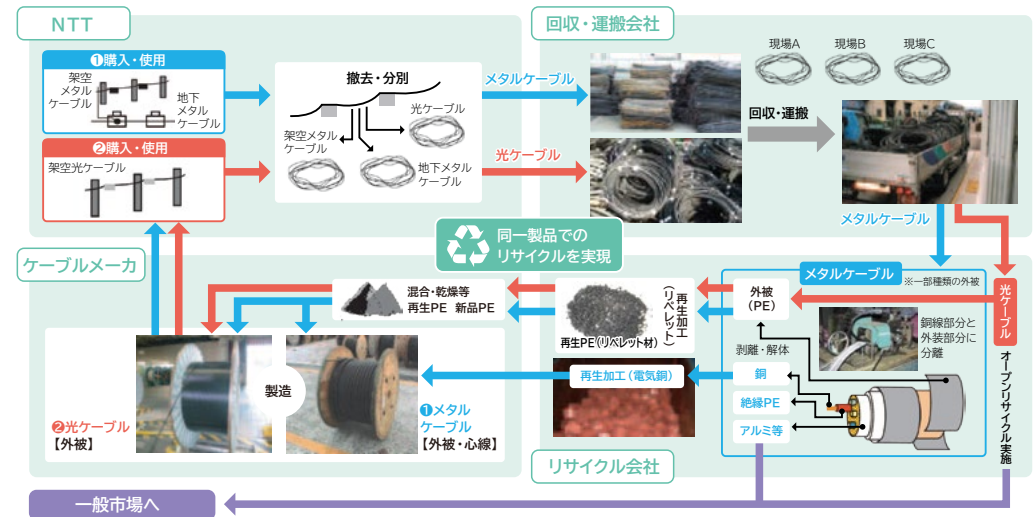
NTT

❶購入・使用

架空メタルケーブル

地下メタルケーブル

❷購入・使用

架空光ケーブル

撤去・分別

光ケーブル

架空メタルケーブル

地下メタルケーブル

メタルケーブル

光ケーブル

回収・運搬会社

現場A 現場B 現場C

回収・運搬

メタルケーブル

同一製品での
リサイクルを実現

ケーブルメーカ

混合・乾燥等
再生PE 新品PE

再生PE（リペレット材）

再生加工（リペレット）

メタルケーブル

※一部種類の外被

外被（PE）

銅線部分と外装部分に分離

剥離・解体

銅

絶縁PE

アルミ等

光ケーブル

オープンリサイクル実施

再生加工（電気銅）

製造

❷光ケーブル
【外被】

❶メタルケーブル
【外被・心線】

リサイクル会社

一般市場へ